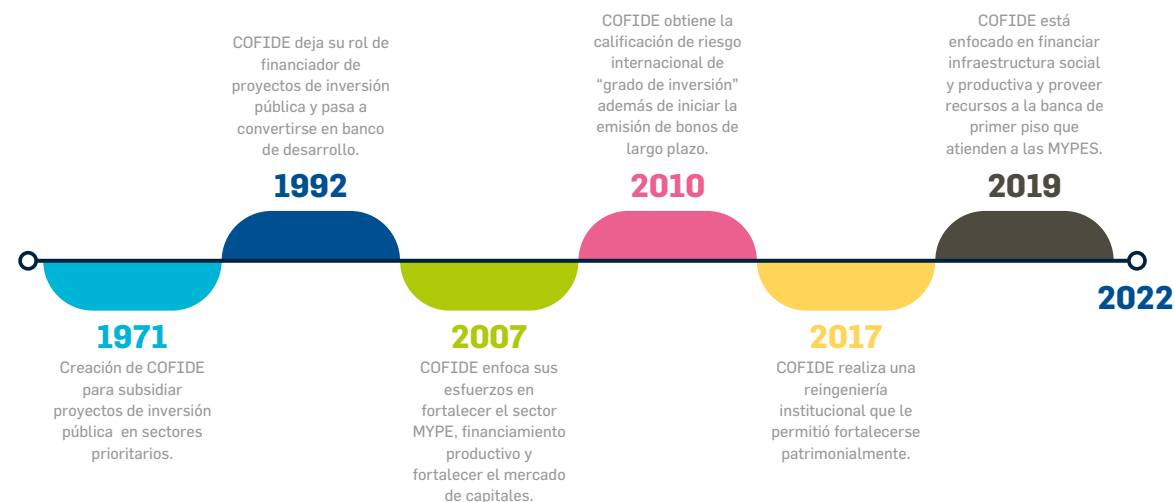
1971

Creación de COFIDE para subsidiar proyectos de inversión pública en sectores prioritarios.

1992

COFIDE deja su rol de financiador de proyectos de inversión pública y pasa a convertirse en banco de desarrollo.

2007

COFIDE enfoca sus esfuerzos en fortalecer el sector MYPE, financiamiento productivo y fortalecer el mercado de capitales.

2010

COFIDE obtiene la calificación de riesgo internacional de "grado de inversión" además de iniciar la emisión de bonos de largo plazo.

2017

COFIDE realiza una reingeniería institucional que le permitió fortalecerse patrimonialmente.

2019

COFIDE está enfocado en financiar infraestructura social y productiva y proveer recursos a la banca de primer piso que atienden a las MYPES.

2022